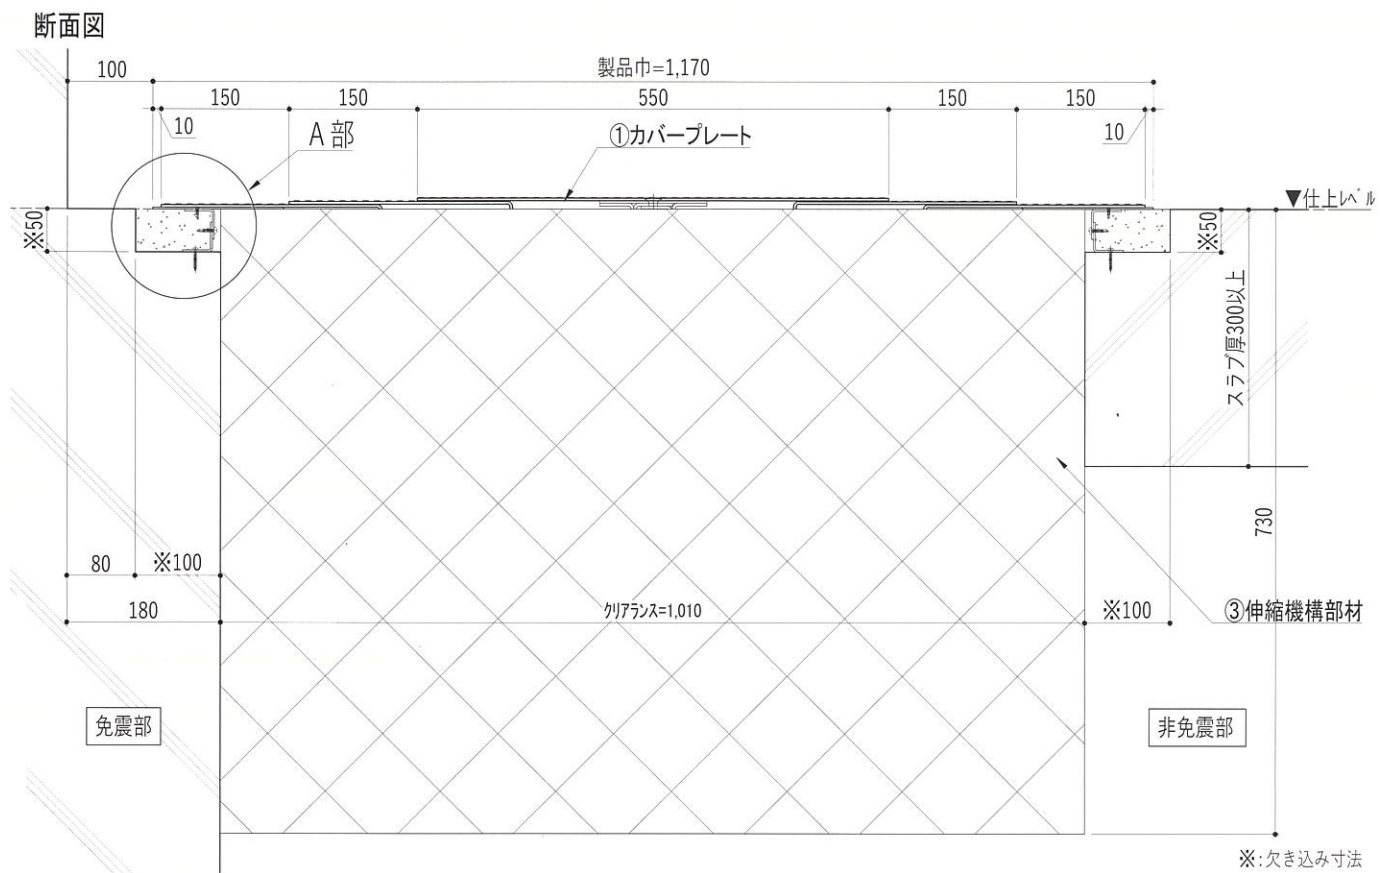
断面図

100

製品巾=1,170

150 150 550 150 150

10

A部

①カバープレート

10

▼仕上レベル

※50

※50

スラブ厚300以上

730

80 ※100

180

クリアランス=1,010

※100

③伸縮機構部材

免震部

非免震部

※:欠き込み寸法